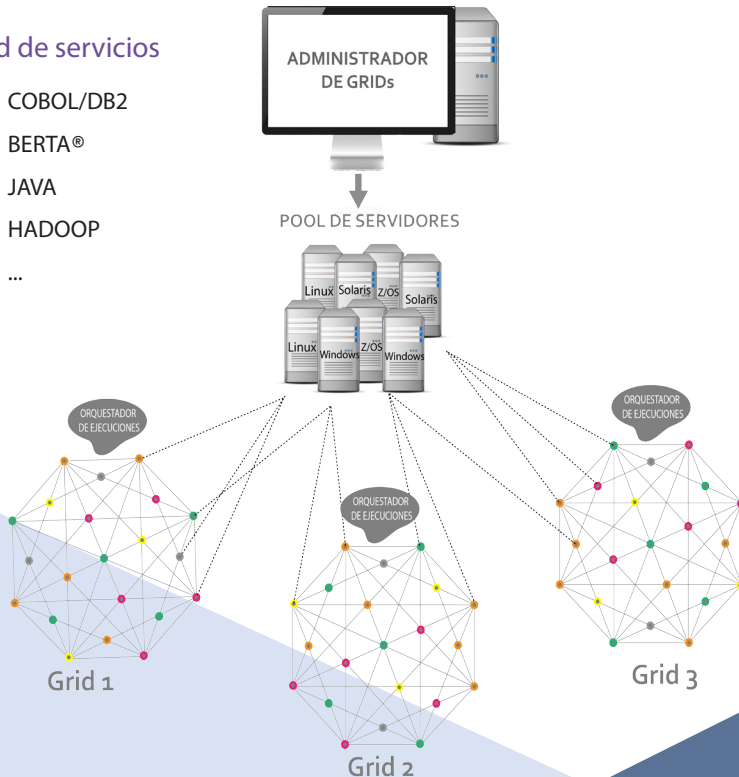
d de servicios

COBOL/DB2

BERTA®

JAVA

HADOOP

...

ADMINISTRADOR DE GRIDs

POOL DE SERVIDORES

Linux Solaris Z/OS Solaris

Linux Windows Z/OS Windows

ORQUESTADOR DE EJECUCIONES

ORQUESTADOR DE EJECUCIONES

ORQUESTADOR DE EJECUCIONES

Grid 1

Grid 2

Grid 3